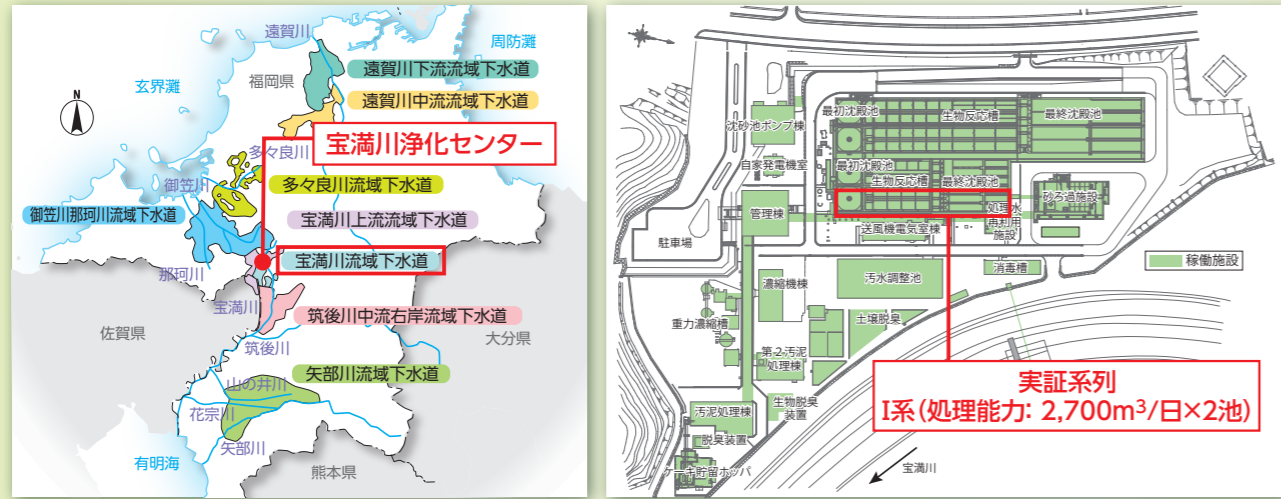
遠賀川
周防灘
玄界灘
福岡県
遠賀川下流流域下水道
遠賀川中流流域下水道
N
宝満川浄化センター
多々良川
御笠川
多々良川流域下水道
御笠川那珂川流域下水道
宝満川上流流域下水道
宝満川流域下水道
那珂川
宝満川
筑後川中流右岸流域下水道
佐賀県
大分県
筑後川
矢部川流域下水道
山ノ井川
花宗川
矢部川
有明海
熊本県

最初沈殿池
生物反応槽
最終沈殿池
沈砂池ポンプ棟
自家発電機室
最初沈殿池
生物反応槽
最終沈殿池
砂ろ過施設
管理棟
処理水再利用施設
送風機電気室棟
駐車場
消毒槽
稼働施設
濃縮機棟
汚水調整池
重力濃縮槽
土壌脱臭
第2汚泥処理棟
実証系列
I系（処理能力: 2,700m$^3$/日×2池）
汚泥処理棟
生物脱臭装置
脱臭装置
ケーキ貯留ホッパ
宝満川